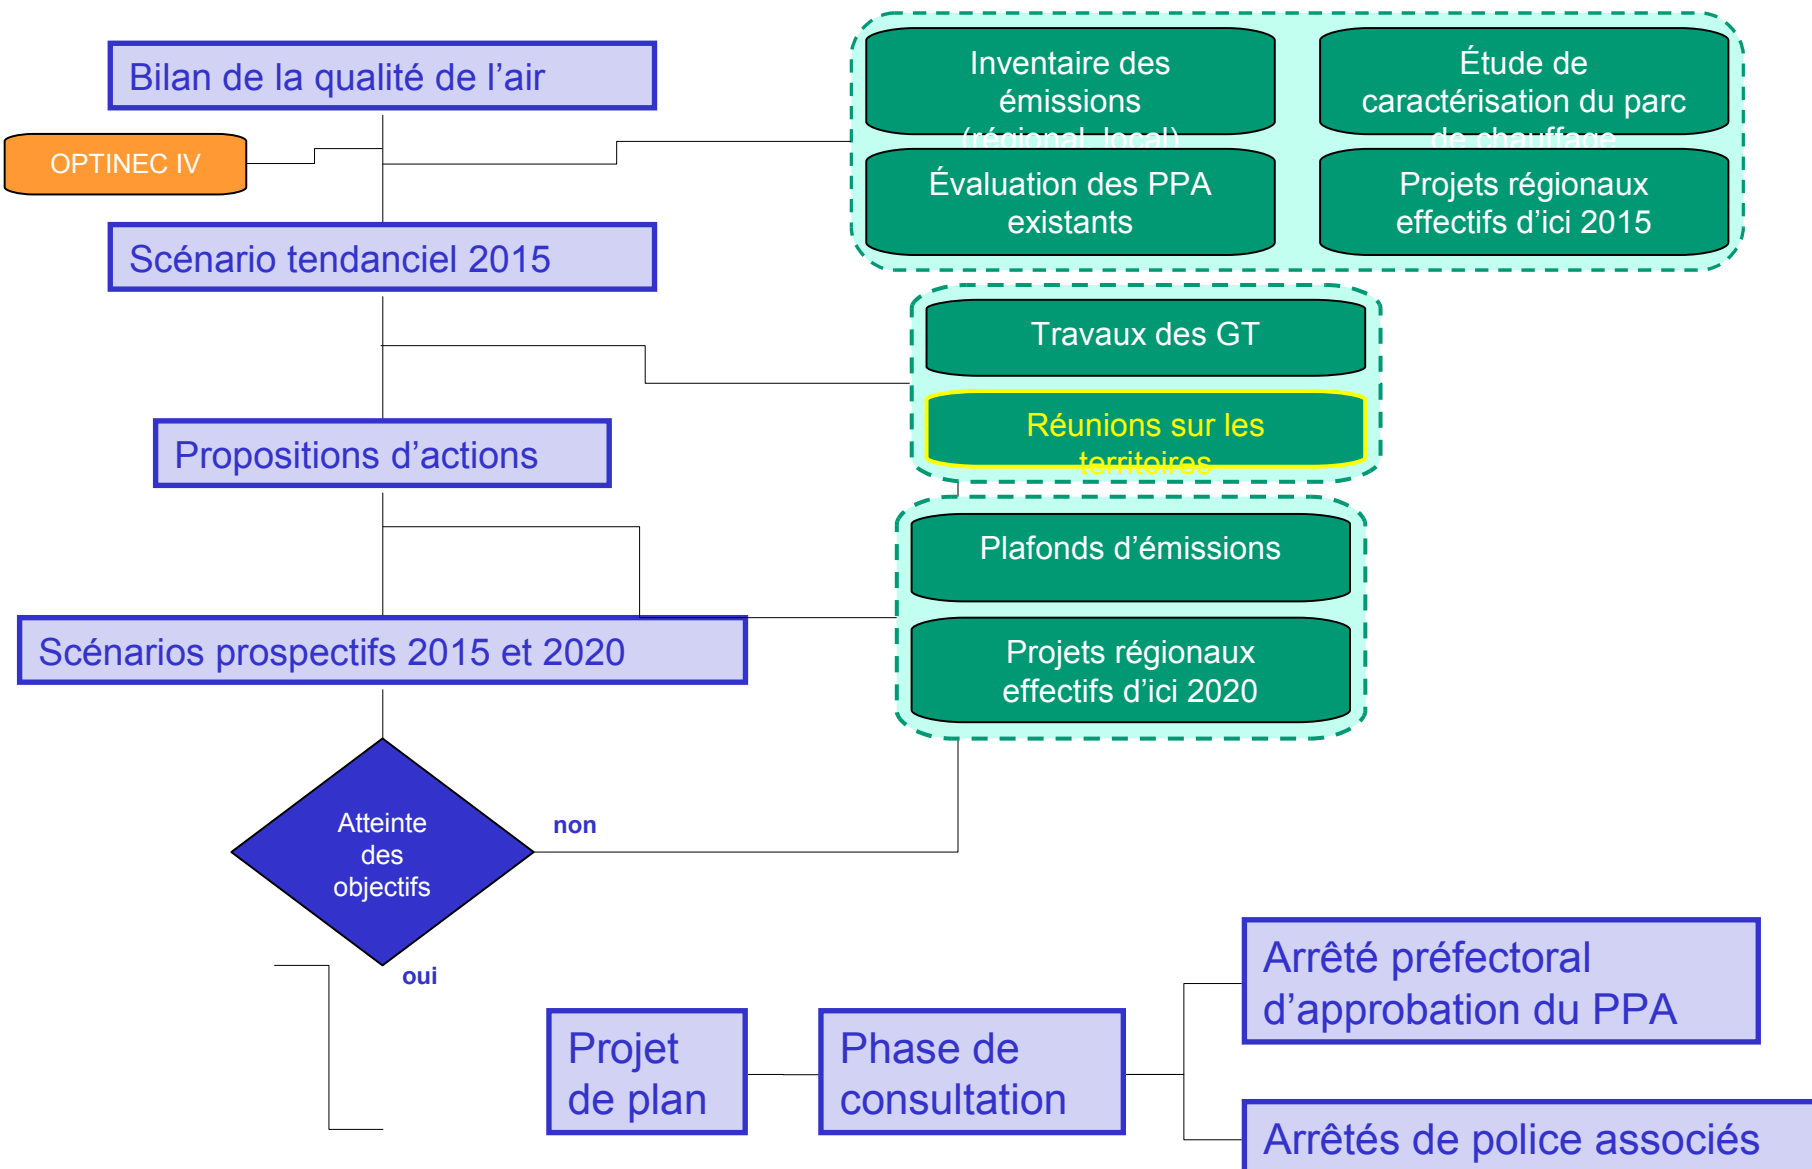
Bilan de la qualité de l'air

OPTINEC IV

Inventaire des émissions (régional, local)

Étude de caractérisation du parc de chauffage

Évaluation des PPA existants

Projets régionaux effectifs d'ici 2015

Scénario tendanciel 2015

Travaux des GT

Réunions sur les territoires

Propositions d'actions

Plafonds d'émissions

Projets régionaux effectifs d'ici 2020

Scénarios prospectifs 2015 et 2020

Atteinte des objectifs

non

oui

Arrêté préfectoral d'approbation du PPA

Projet de plan

Phase de consultation

Arrêtés de police associés